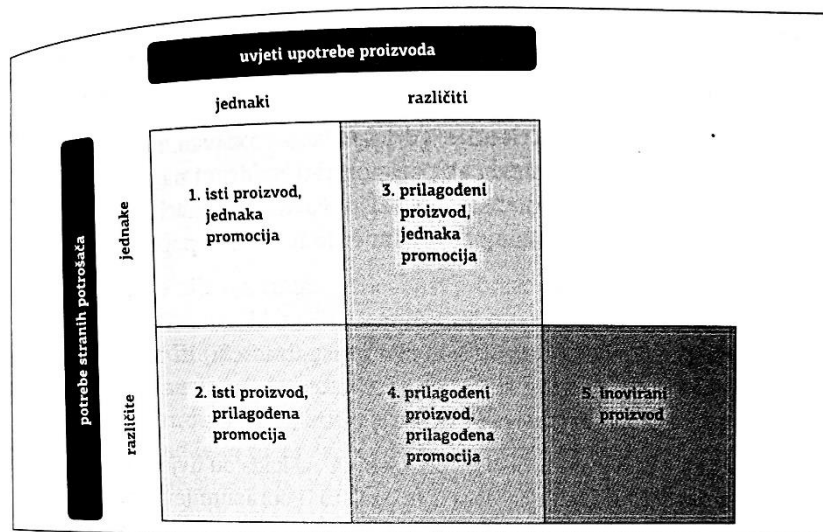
uvjeti upotrebe proizvoda

| | jednaki | različiti | |
|---|---|---|---|
| jednake | 1. isti proizvod, jednaka promocija | 3. prilagođeni proizvod, jednaka promocija | |
| različite | 2. isti proizvod, prilagođena promocija | 4. prilagođeni proizvod, prilagođena promocija | 5. inovirani proizvod |

potrebe stranih potrošača